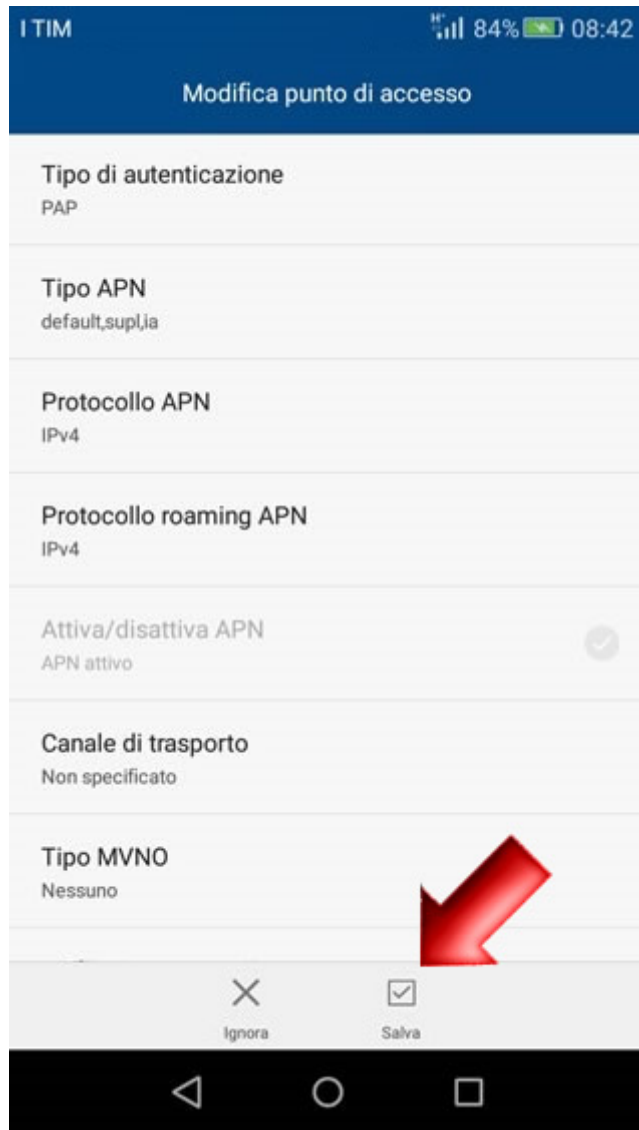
I TIM
84% 08:42

Modifica punto di accesso

Tipo di autenticazione
PAP

Tipo APN
default,supl,ia

Protocollo APN
IPv4

Protocollo roaming APN
IPv4

Attiva/disattiva APN
APN attivo

Canale di trasporto
Non specificato

Tipo MVNO
Nessuno

Ignora

Salva